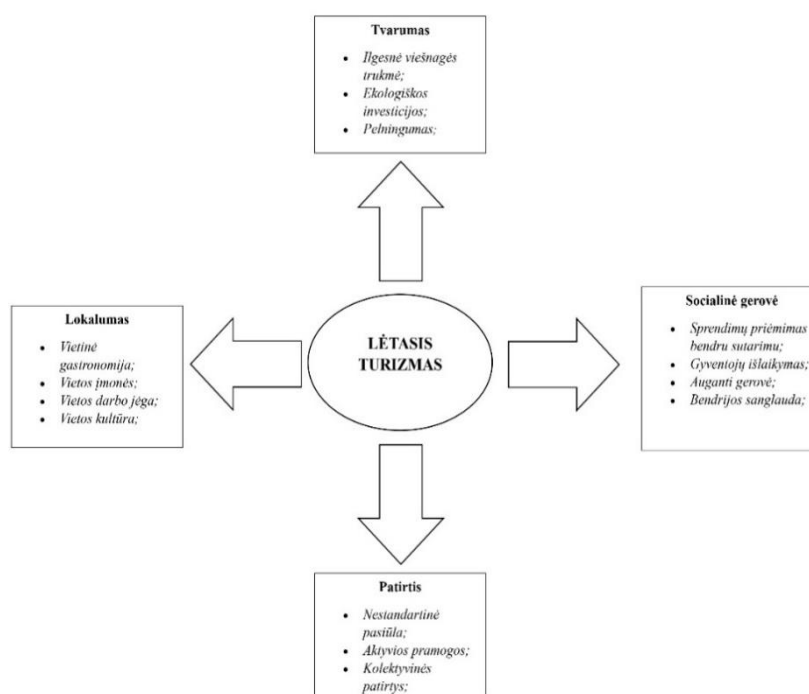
Tvarumas

- Ilgesnė viešnagės trukmė;
- Ekologiškos investicijos;
- Pelningumas;

Lokalumas

- Vietinė gastronomija;
- Vietos įmonės;
- Vietos darbo jėga;
- Vietos kultūra;

LĖTASIS TURIZMAS

Socialinė gerovė

- Sprendimų priėmimas bendru sutarimu;
- Gyventojų išlaikymas;
- Auganti gerovė;
- Bendrijos sanglauda;

Patirtis

- Nestandartinė pasiūla;
- Aktyvios pramogos;
- Kolektyvinės patirtys;